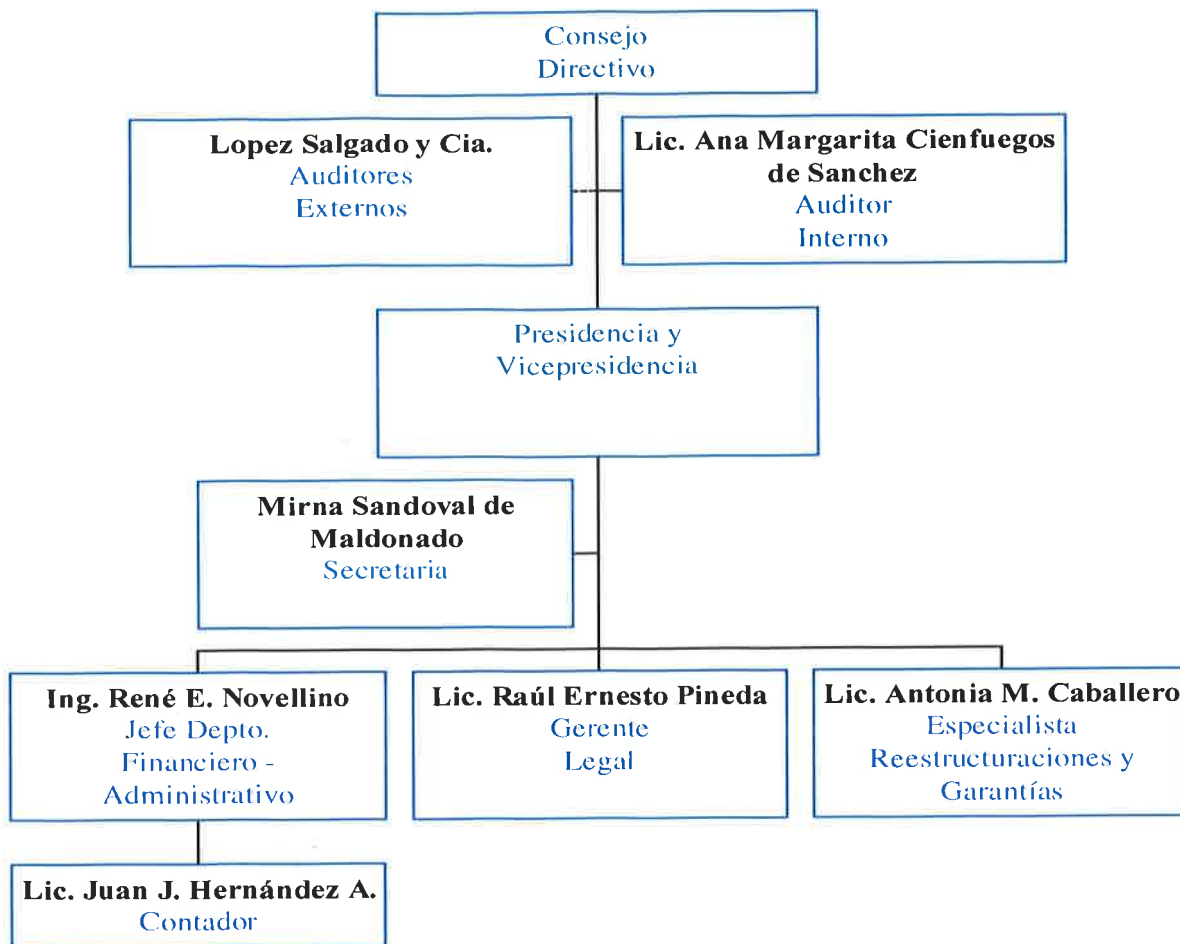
Consejo
Directivo

Lopez Salgado y Cia.
Auditores
Externos

Lic. Ana Margarita Cienfuegos de Sanchez
Auditor
Interno

Presidencia y
Vicepresidencia

Mirna Sandoval de Maldonado
Secretaria

Ing. René E. Novellino
Jefe Depto.
Financiero - Administrativo

Lic. Raúl Ernesto Pineda
Gerente
Legal

Lic. Antonia M. Caballero
Especialista
Reestructuraciones y
Garantías

Lic. Juan J. Hernández A.
Contador